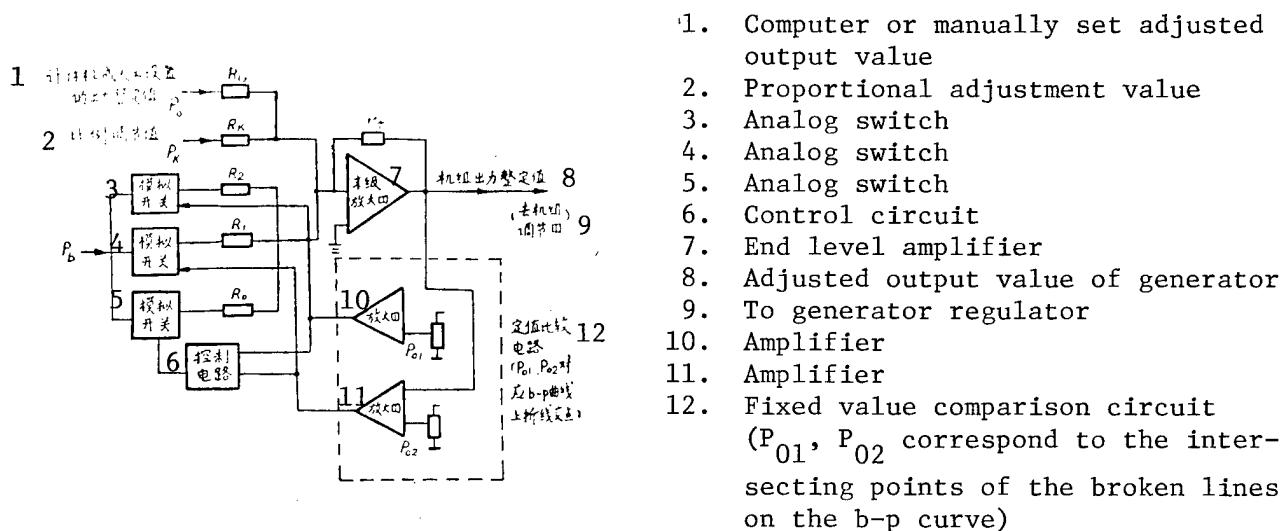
1 计算机或人工设置的出力整定值 $P_0$ $R_0$

2 比例调节值 $P_K$ $R_K$

$r_F$

3 模拟开关 $R_2$

7 末级放大器 机组出力整定值 8

(去机组调节器) 9

$P_b$ 4 模拟开关 $R_1$

5 模拟开关 $R_0$

10 放大器 $P_{01}$

定值比较电路 ($P_{01}$, $P_{02}$对应b-p曲线上折线交点) 12

6 控制电路

11 放大器 $P_{02}$

1. Computer or manually set adjusted output value
2. Proportional adjustment value
3. Analog switch
4. Analog switch
5. Analog switch
6. Control circuit
7. End level amplifier
8. Adjusted output value of generator
9. To generator regulator
10. Amplifier
11. Amplifier
12. Fixed value comparison circuit ($P_{01}$, $P_{02}$ correspond to the intersecting points of the broken lines on the b-p curve)